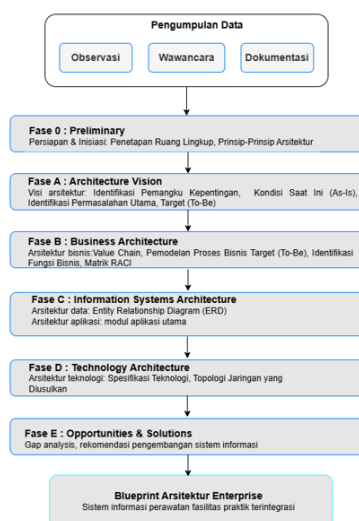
Pengumpulan Data

Observasi

Wawancara

Dokumentasi

Fase 0 : Preliminary
Persiapan & Inisiasi: Penetapan Ruang Lingkup, Prinsip-Prinsip Arsitektur

Fase A : Architecture Vision
Visi arsitektur: Identifikasi Pemangku Kepentingan, Kondisi Saat Ini (As-Is), Identifikasi Permasalahan Utama, Target (To-Be)

Fase B : Business Architecture
Arsitektur bisnis:Value Chain, Pemodelan Proses Bisnis Target (To-Be), Identifikasi Fungsi Bisnis, Matrik RACI

Fase C : Information Systems Architecture
Arsitektur data: Entity Relationship Diagram (ERD)
Arsitektur aplikasi: modul aplikasi utama

Fase D : Technology Architecture
Arsitektur teknologi: Spesifikasi Teknologi, Topologi Jaringan yang Diusulkan

Fase E : Opportunities & Solutions
Gap analysis, rekomendasi pengembangan sistem informasi

Blueprint Arsitektur Enterprise
Sistem informasi perawatan fasilitas praktik terintegrasi